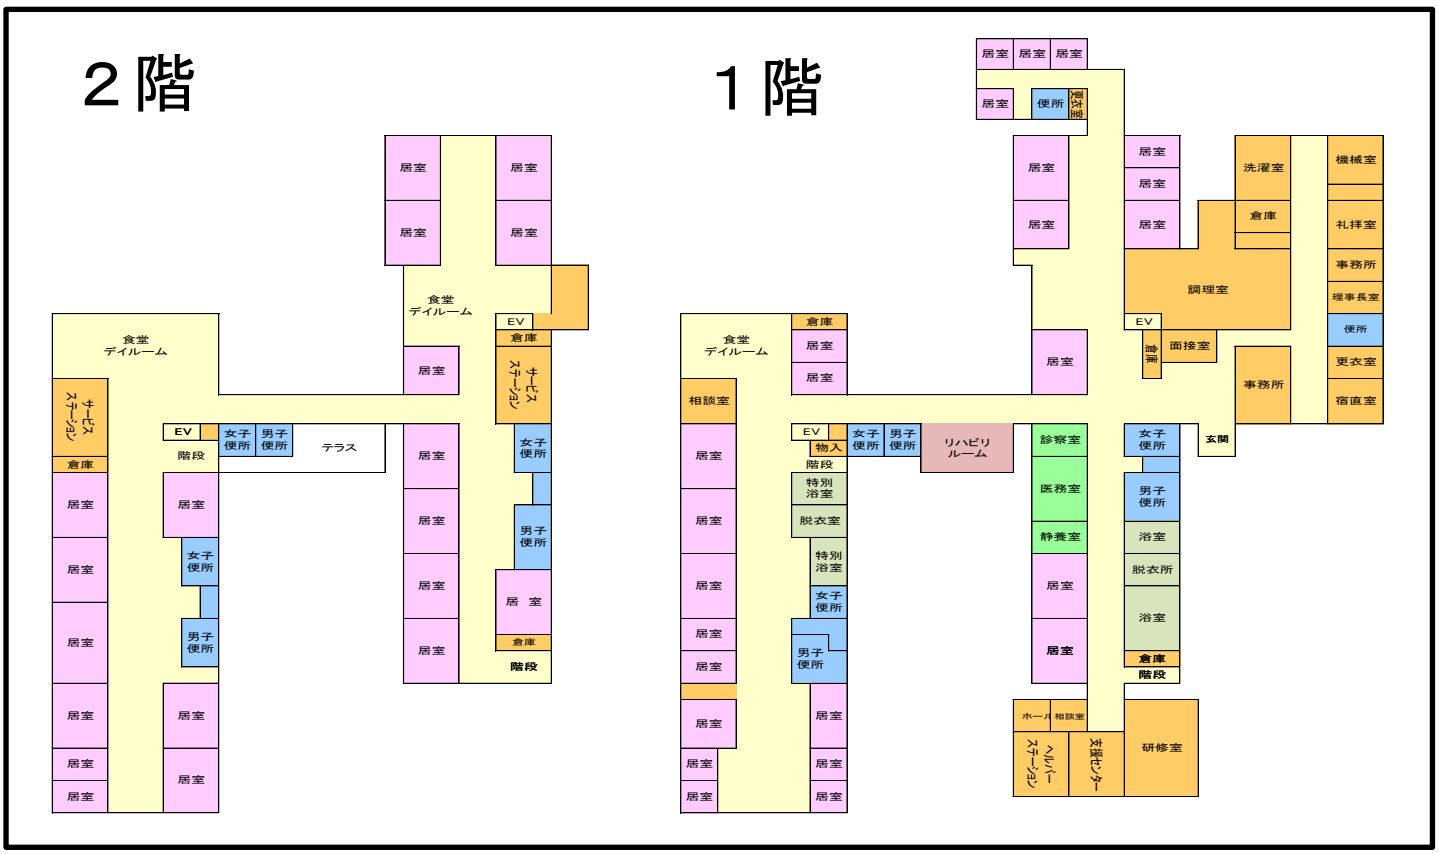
2階

居室
居室
居室
居室
食堂
デイルーム
EV
倉庫
サービス
ステーション
居室
食堂
デイルーム
サービス
ステーション
倉庫
居室
居室
居室
居室
居室
居室
居室
居室
EV
階段
女子
便所
男子
便所
テラス
居室
女子
便所
男子
便所
居室
居室
居室
居室
居室
居室
居室
女子
便所
男子
便所
居 室
倉庫
階段

1階

居室
居室
居室
居室
便所
更衣室
居室
居室
居室
居室
居室
洗濯室
倉庫
機械室
礼拝室
事務所
理事長室
便所
更衣室
宿直室
調理室
EV
倉庫
面接室
事務所
居室
食堂
デイルーム
倉庫
居室
居室
相談室
EV
物入
女子
便所
男子
便所
リハビリ
ルーム
階段
診察室
医務室
静養室
女子
便所
男子
便所
玄関
居室
居室
居室
居室
居室
居室
居室
居室
特別
浴室
脱衣室
特別
浴室
女子
便所
男子
便所
居室
居室
居室
居室
居室
浴室
脱衣所
浴室
倉庫
階段
ホール
相談室
ヘルパー
ステーション
支援センター
研修室